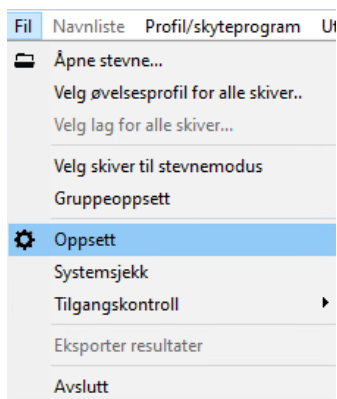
Fil Navnliste Profil/skyteprogram Ut

Åpne stevne...
Velg øvelsesprofil for alle skiver..
Velg lag for alle skiver...

Velg skiver til stevnemodus
Gruppeoppsett

Oppsett
Systemsjekk
Tilgangskontroll

Eksporter resultater

Avslutt